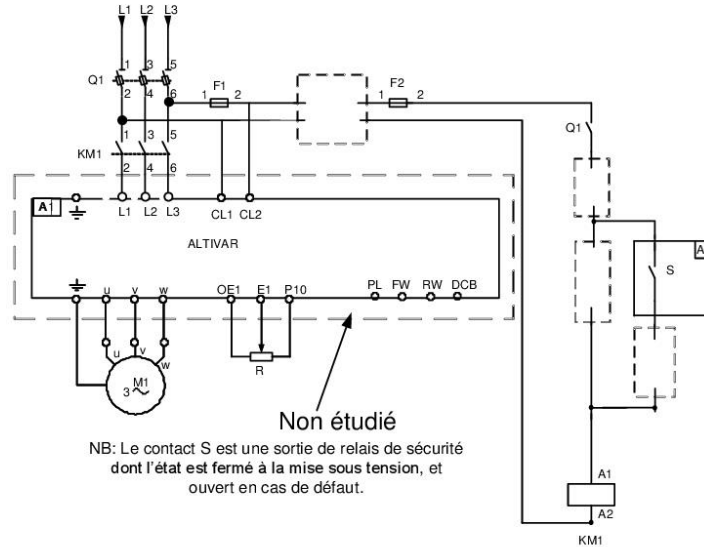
L1 L2 L3

Q1
1 3 5
2 4 6

F1
1 2

F2
1 2

KM1
1 3 5
2 4 6

A1
L1 L2 L3 CL1 CL2

ALTIVAR

u v w OE1 E1 P10 PL FW RW DCB

u v w
M1
3~

R

Q1

S

A

A1
A2
KM1

Non étudié

NB: Le contact S est une sortie de relais de sécurité dont l'état est fermé à la mise sous tension, et ouvert en cas de défaut.